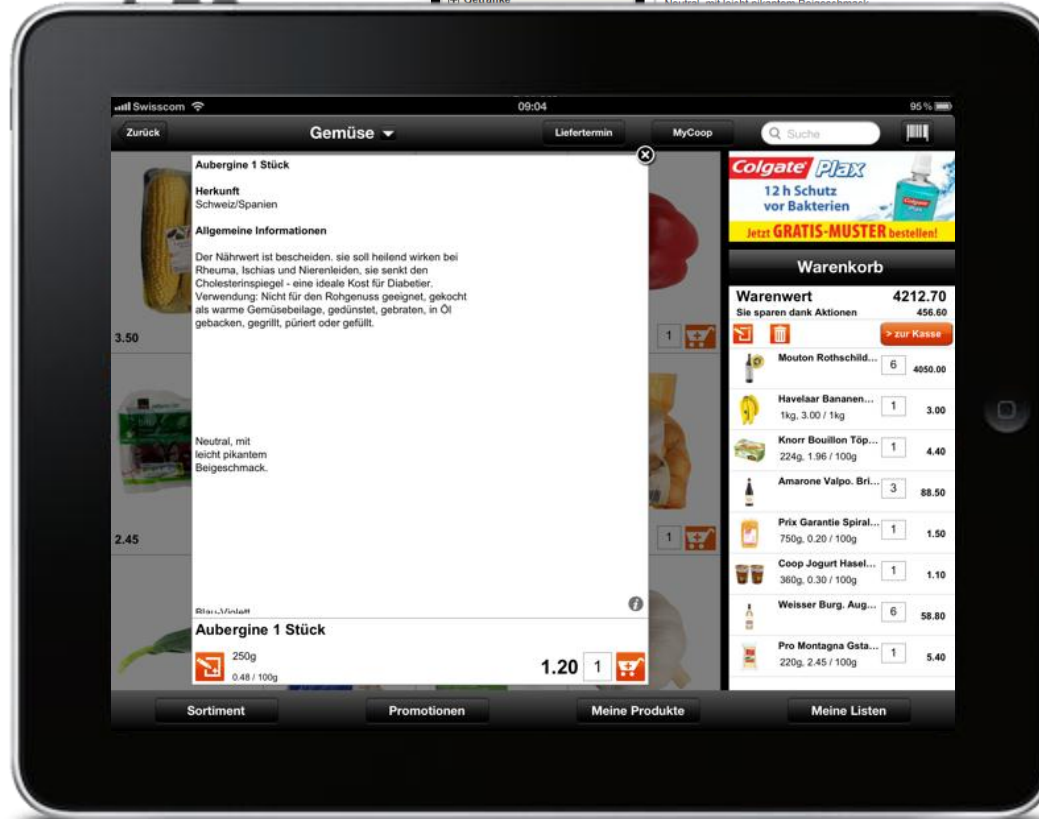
Swisscom 09:04 95 %

Zurück

Gemüse

Liefertermin

MyCoop

Suche

Aubergine 1 Stück

Herkunft
Schweiz/Spanien

Allgemeine Informationen

Der Nährwert ist bescheiden. sie soll heilend wirken bei Rheuma, Ischias und Nierenleiden, sie senkt den Cholesterinspiegel - eine ideale Kost für Diabetier. Verwendung: Nicht für den Rohgenuss geeignet, gekocht als warme Gemüsebeilage, gedünstet, gebraten, in Öl gebacken, gegrillt, püriert oder gefüllt.

Neutral, mit leicht pikantem Beigeschmack.

Blau-Violett

Aubergine 1 Stück

250g
0.48 / 100g

1.20 1

3.50

1

2.45

1

Colgate Plax
12 h Schutz vor Bakterien
Jetzt GRATIS-MUSTER bestellen!

Warenkorb

Warenwert 4212.70
Sie sparen dank Aktionen 456.60

> zur Kasse

Mouton Rothschild... 6 4050.00

Havelaar Bananen... 1kg, 3.00 / 1kg 1 3.00

Knorr Bouillon Töp... 224g, 1.96 / 100g 1 4.40

Amarone Valpo. Bri... 3 88.50

Prix Garantie Spiral... 750g, 0.20 / 100g 1 1.50

Coop Jogurt Hasel... 360g, 0.30 / 100g 1 1.10

Weisser Burg. Aug... 6 58.80

Pro Montagna Gsta... 220g, 2.45 / 100g 1 5.40

Sortiment

Promotionen

Meine Produkte

Meine Listen